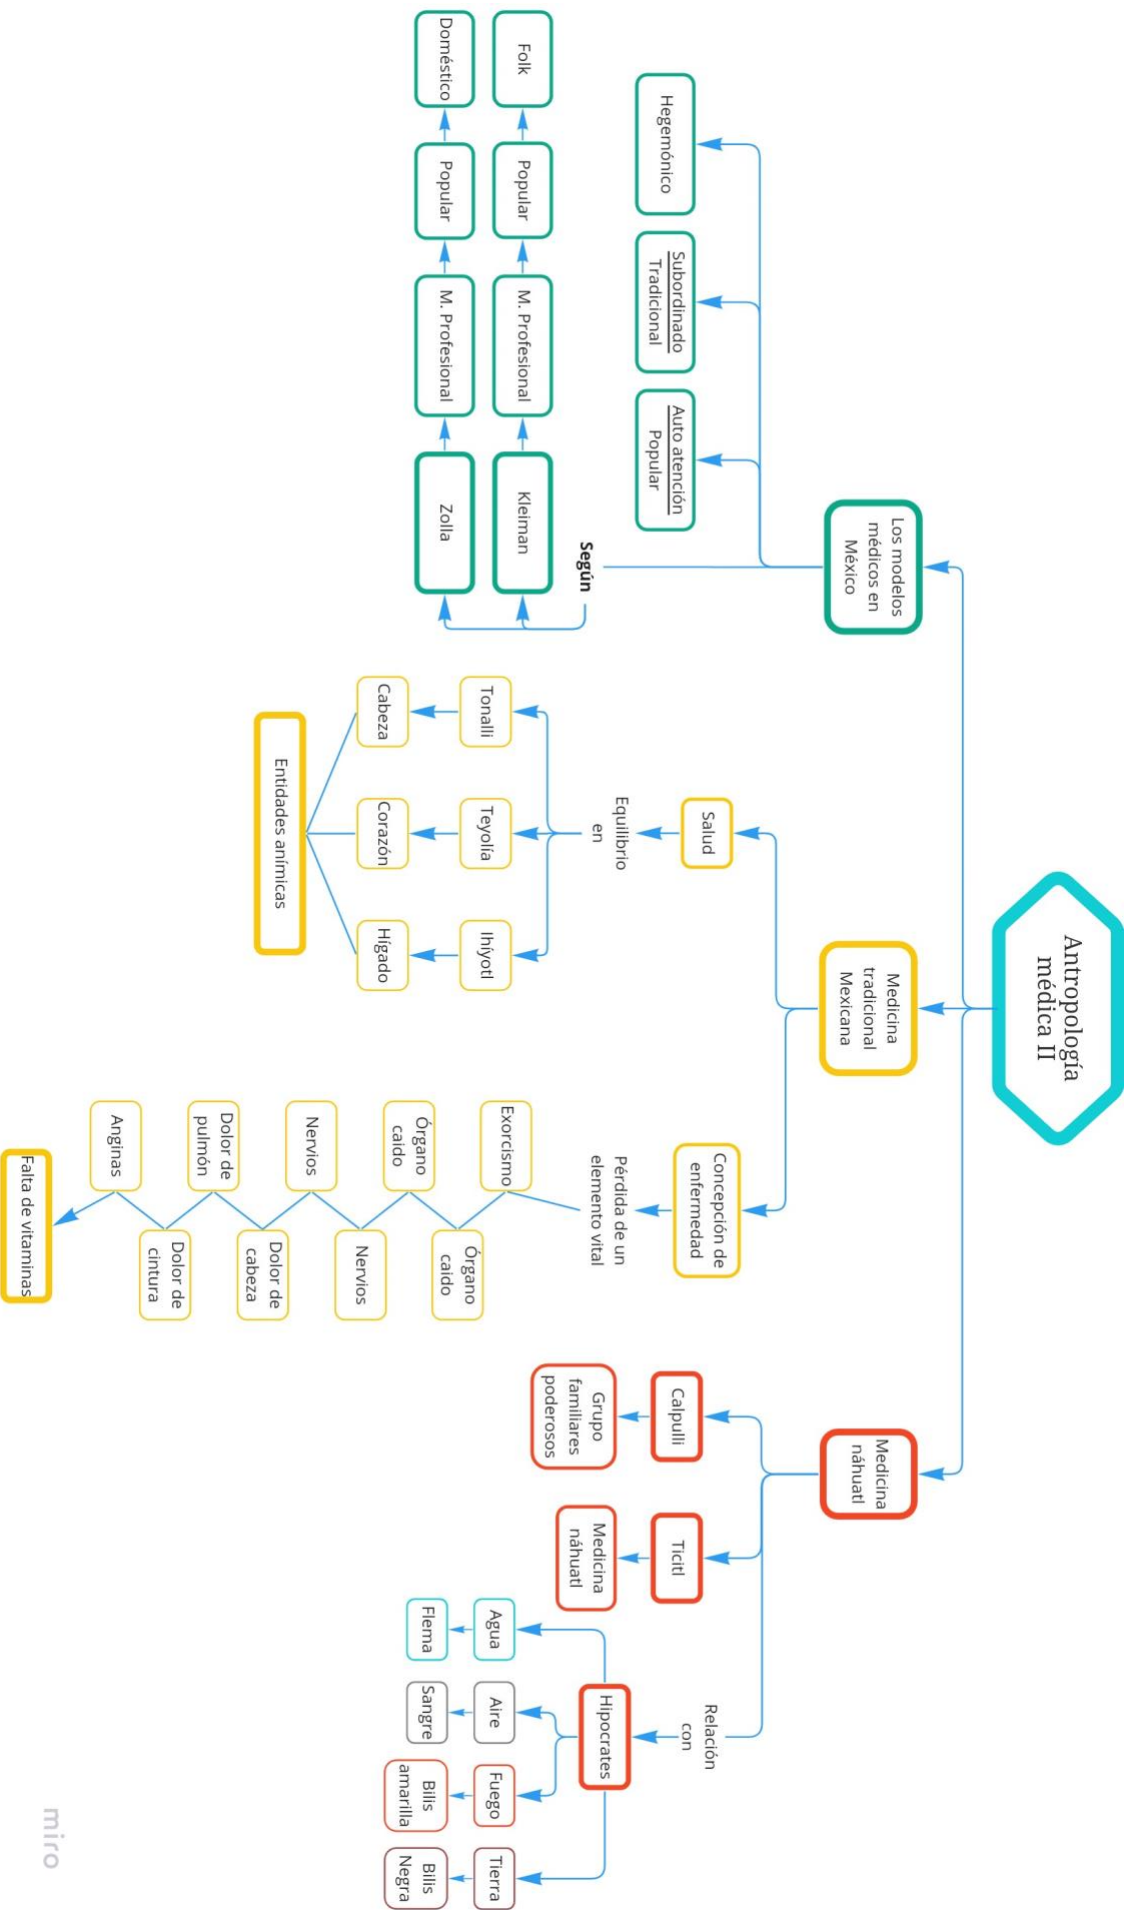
Antropología médica II

Los modelos médicos en México

Hegemónico

Subordinado
Tradicional

Auto atención
Popular

Según

Kleiman

M. Profesional

Popular

Folk

Zolla

M. Profesional

Popular

Doméstico

Medicina tradicional Mexicana

Salud

Equilibrio en

Tonalli

Teyolía

Ihíyotl

Cabeza

Corazón

Hígado

Entidades anímicas

Concepción de enfermedad

Pérdida de un elemento vital

Exorcismo

Órgano caido

Órgano caido

Nervios

Nervios

Dolor de pulmón

Dolor de cabeza

Anginas

Dolor de cintura

Falta de vitaminas

Medicina náhuatl

Calpulli

Grupo familiares poderosos

Ticitl

Medicina náhuatl

Relación con

Hipocrates

Agua

Flema

Aire

Sangre

Fuego

Bilis amarilla

Tierra

Bilis Negra

miro